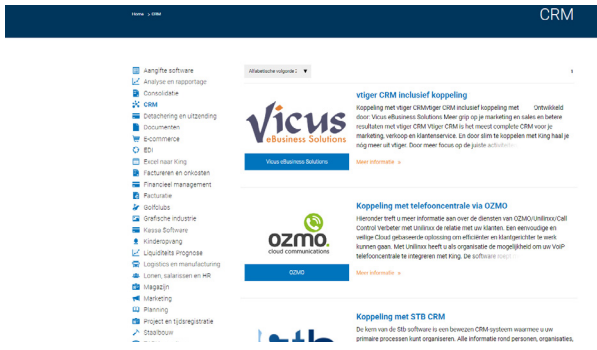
Home > CRM

CRM

Aangifte software
Analyse en rapportage
Consolidatie
CRM
Detachering en uitzending
Documenten
E-commerce
EDI
Excell naar King
Factureren en onkosten
Financieel management
Facturatie
Golfclubs
Grafische industrie
Kassa Software
Kinderopvang
Liquiditeits Prognose
Logistics en manufacturing
Lonen, salarissen en HR
Magazijn
Marketing
Planning
Project en tijdsregistratie
Staalbouw

Alfabetische volgorde

vtiger CRM inclusief koppeling

Koppeling met vtiger CRMvtiger CRM inclusief koppeling met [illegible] Ontwikkeld door: Vicus eBusiness Solutions Meer grip op je marketing en sales en betere resultaten met vtiger CRM Vtiger CRM is het meest complete CRM voor je marketing, verkoop en klantenservice. En door slim te koppelen met King haal je nog meer uit vtiger. Door meer focus op de juiste activiteiten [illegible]

Vicus
eBusiness Solutions

Vicus eBusiness Solutions

Meer informatie »

Koppeling met telefooncentrale via OZMO

Hieronder treft u meer informatie aan over de diensten van OZMO/Unilinxx/Call Control Verbeter met Unilinxx de relatie met uw klanten. Een eenvoudige en veilige Cloud gebaseerde oplossing om efficiënter en klantgerichter te werk kunnen gaan. Met Unilinxx heeft u als organisatie de mogelijkheid om uw VoIP telefooncentrale te integreren met King. De software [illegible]

ozmo.
cloud communications

OZMO

Meer informatie »

Koppeling met STB CRM

De kern van de Stb software is een bewezen CRM-systeem waarmee u uw primaire processen kunt organiseren. Alle informatie rond personen, organisaties, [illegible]